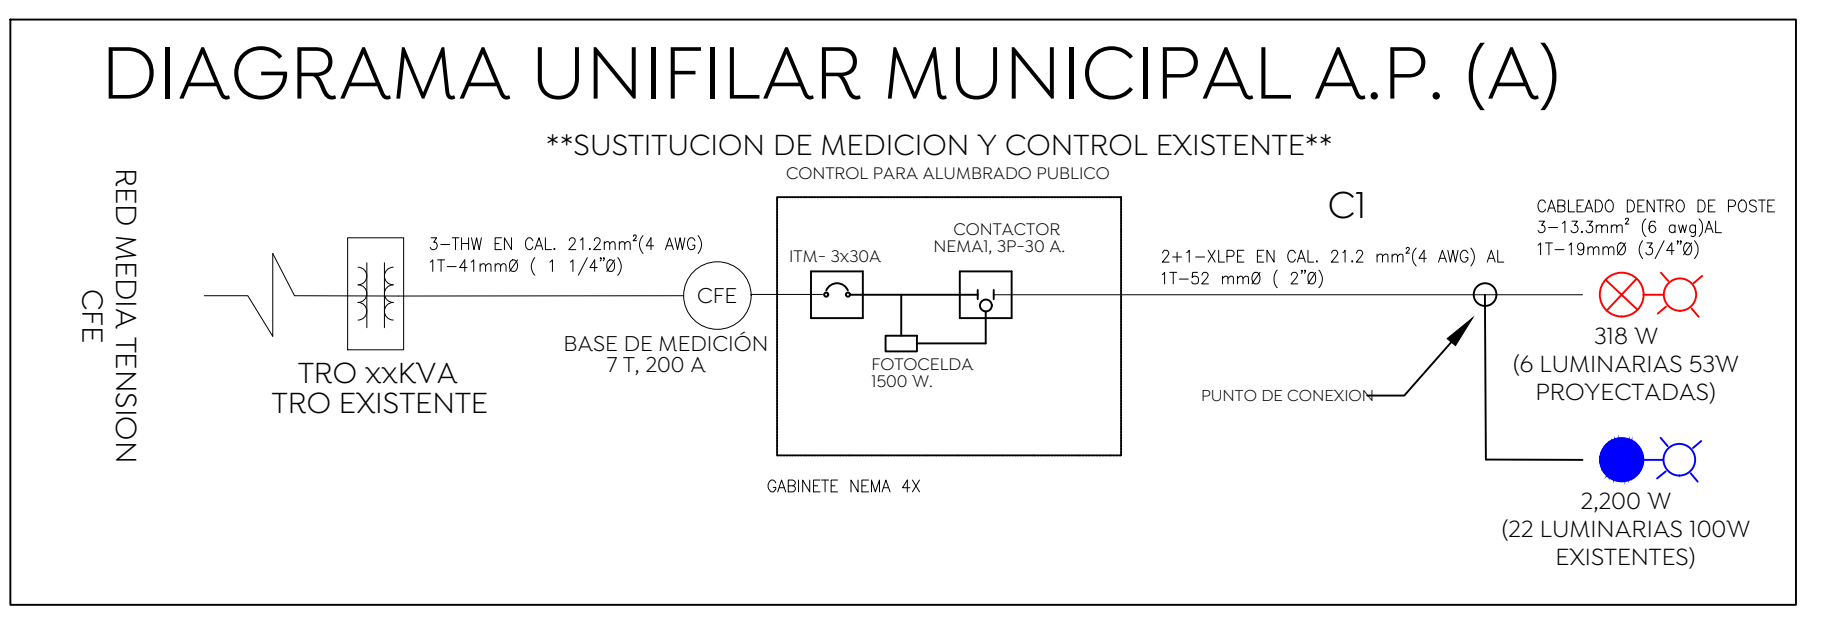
DIAGRAMA UNIFILAR MUNICIPAL A.P. (A)

**SUSTITUCION DE MEDICION Y CONTROL EXISTENTE**

CONTROL PARA ALUMBRADO PUBLICO

RED MEDIA TENSION CFE

3–THW EN CAL. 21.2mm²(4 AWG)
1T–41mmØ ( 1 1/4"Ø)

TRO xxKVA
TRO EXISTENTE

CFE

BASE DE MEDICIÓN
7 T, 200 A

ITM- 3x30A

CONTACTOR
NEMA1, 3P-30 A.

FOTOCELDA
1500 W.

GABINETE NEMA 4X

C1

2+1–XLPE EN CAL. 21.2 mm²(4 AWG) AL
1T–52 mmØ ( 2"Ø)

PUNTO DE CONEXION

CABLEADO DENTRO DE POSTE
3–13.3mm² (6 awg)AL
1T–19mmØ (3/4"Ø)

318 W
(6 LUMINARIAS 53W
PROYECTADAS)

2,200 W
(22 LUMINARIAS 100W
EXISTENTES)